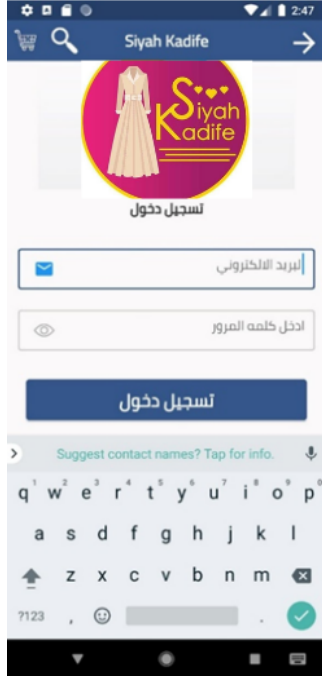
2:47

Siyah Kadife

Siyah Kadife

تسجيل دخول

البريد الالكتروني

ادخل كلمه المرور

تسجيل دخول

Suggest contact names? Tap for info.

q1 w2 e3 r4 t5 y6 u7 i8 o9 p0
a s d f g h j k l
z x c v b n m
?123 , .